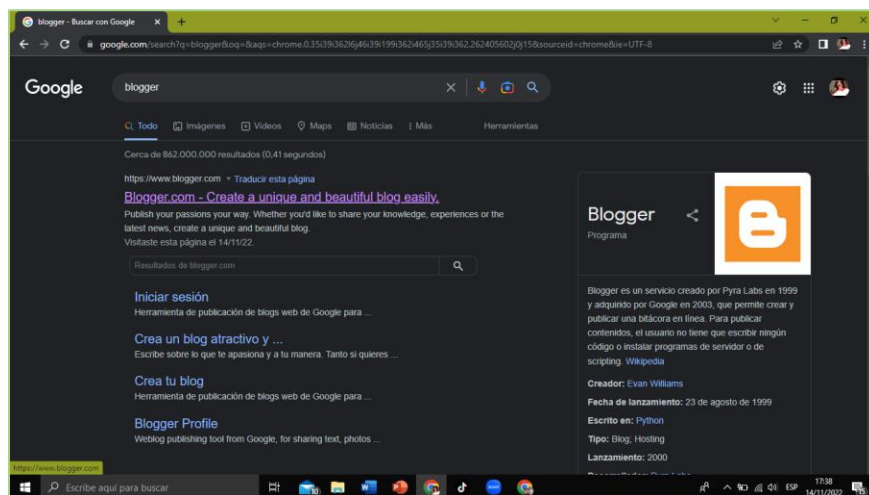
blogger - Buscar con Google ×

google.com/search?q=blogger&oq=&aqs=chrome.0.35i39i362l6j46i39i199i362i465j35i39i362.262405602j0j15&sourceid=chrome&ie=UTF-8

Google

blogger

Todo Imágenes Videos Maps Noticias Más Herramientas

Cerca de 862.000.000 resultados (0,41 segundos)

https://www.blogger.com · Traducir esta página

Blogger.com - Create a unique and beautiful blog easily.

Publish your passions your way. Whether you'd like to share your knowledge, experiences or the latest news, create a unique and beautiful blog.

Visitaste esta página el 14/11/22.

Resultados de blogger.com

Iniciar sesión

Herramienta de publicación de blogs web de Google para ...

Crea un blog atractivo y ...

Escribe sobre lo que te apasiona y a tu manera. Tanto si quieres ...

Crea tu blog

Herramienta de publicación de blogs web de Google para ...

Blogger Profile

Weblog publishing tool from Google, for sharing text, photos ...

Blogger

Programa

Blogger es un servicio creado por Pyra Labs en 1999 y adquirido por Google en 2003, que permite crear y publicar una bitácora en línea. Para publicar contenidos, el usuario no tiene que escribir ningún código o instalar programas de servidor o de scripting. Wikipedia

Creador: Evan Williams

Fecha de lanzamiento: 23 de agosto de 1999

Escrito en: Python

Tipo: Blog; Hosting

Lanzamiento: 2000

https://www.blogger.com

Escribe aquí para buscar

ESP 17:38 14/11/2022